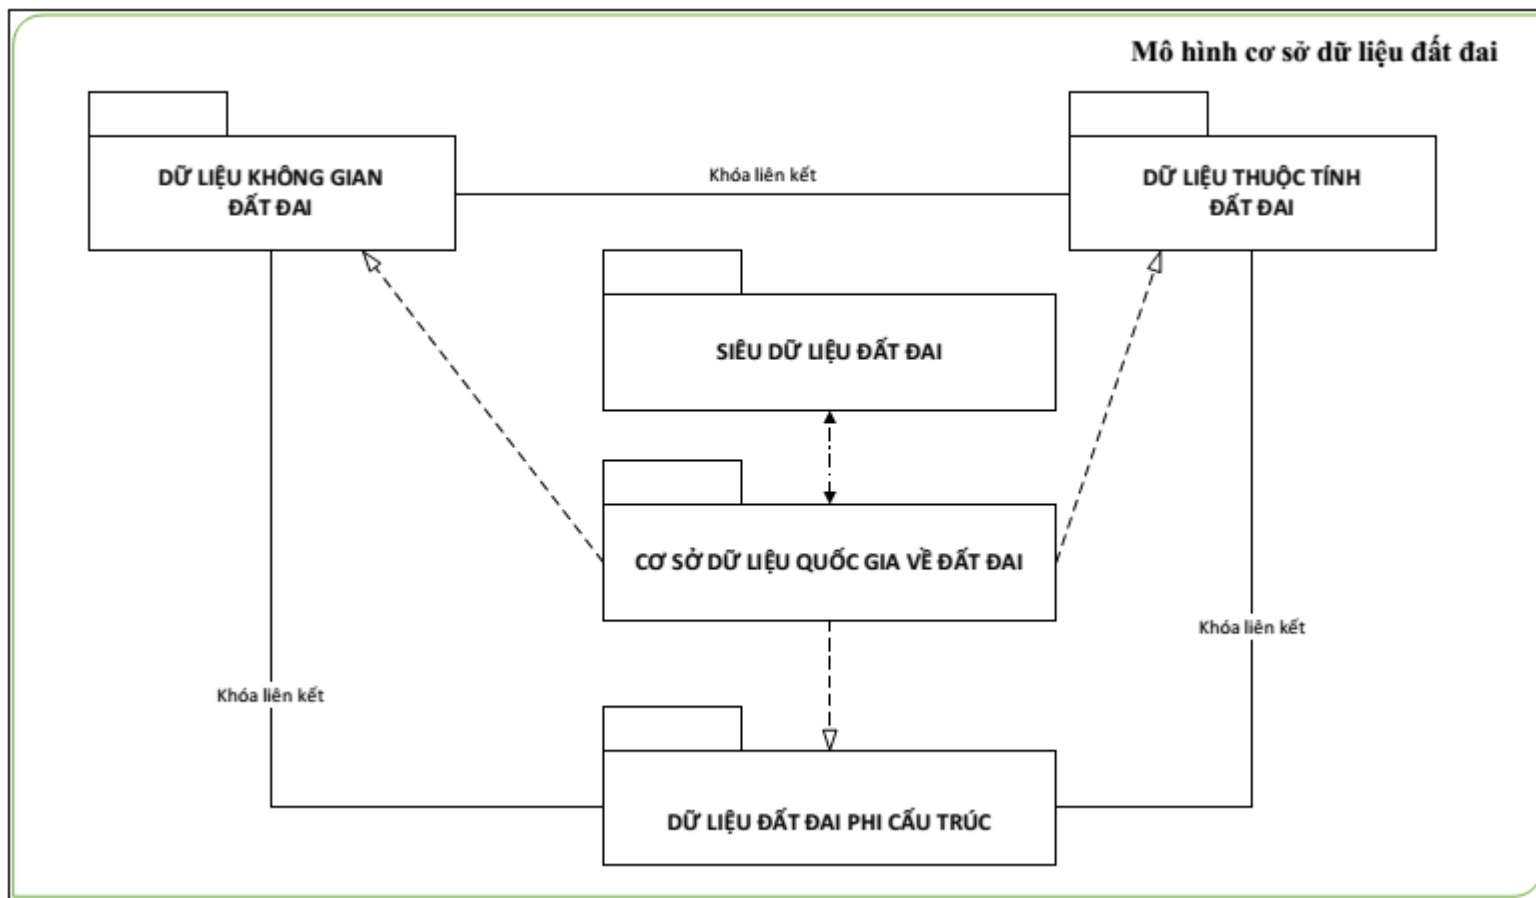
Mô hình cơ sở dữ liệu đất đai

DỮ LIỆU KHÔNG GIAN ĐẤT ĐAI

Khóa liên kết

DỮ LIỆU THUỘC TÍNH ĐẤT ĐAI

SIÊU DỮ LIỆU ĐẤT ĐAI

CƠ SỞ DỮ LIỆU QUỐC GIA VỀ ĐẤT ĐAI

Khóa liên kết

Khóa liên kết

DỮ LIỆU ĐẤT ĐAI PHI CẤU TRÚC